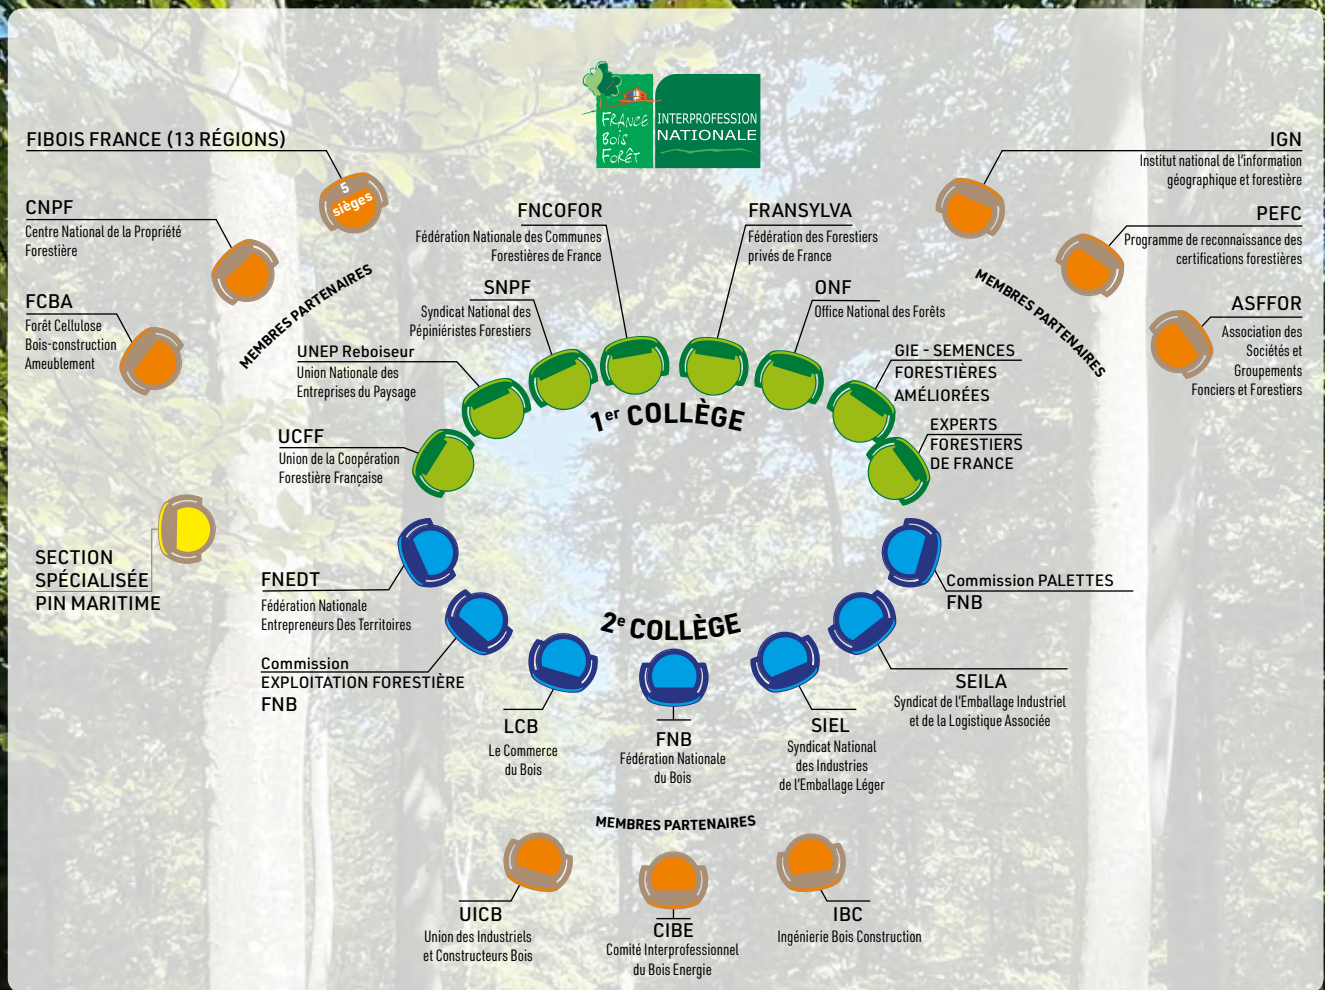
FRANCE Bois Forêt INTERPROFESSION NATIONALE

FIBOIS FRANCE (13 RÉGIONS)

5 sièges

CNPF
Centre National de la Propriété Forestière

FCBA
Forêt Cellulose Bois-construction Ameublement

MEMBRES PARTENAIRES

FNCOFOR
Fédération Nationale des Communes Forestières de France

FRANSYLVA
Fédération des Forestiers privés de France

SNPF
Syndicat National des Pépiniéristes Forestiers

ONF
Office National des Forêts

UNEP Reboiseur
Union Nationale des Entreprises du Paysage

GIE - SEMENCES FORESTIÈRES AMÉLIORÉES

$1^{er}$ COLLÈGE

EXPERTS FORESTIERS DE FRANCE

UCFF
Union de la Coopération Forestière Française

IGN
Institut national de l'information géographique et forestière

PEFC
Programme de reconnaissance des certifications forestières

MEMBRES PARTENAIRES

ASFFOR
Association des Sociétés et Groupements Fonciers et Forestiers

SECTION SPÉCIALISÉE PIN MARITIME

FNEDT
Fédération Nationale Entrepreneurs Des Territoires

Commission PALETTES FNB

$2^e$ COLLÈGE

Commission EXPLOITATION FORESTIÈRE FNB

SEILA
Syndicat de l'Emballage Industriel et de la Logistique Associée

LCB
Le Commerce du Bois

FNB
Fédération Nationale du Bois

SIEL
Syndicat National des Industries de l'Emballage Léger

MEMBRES PARTENAIRES

UICB
Union des Industriels et Constructeurs Bois

CIBE
Comité Interprofessionnel du Bois Energie

IBC
Ingénierie Bois Construction